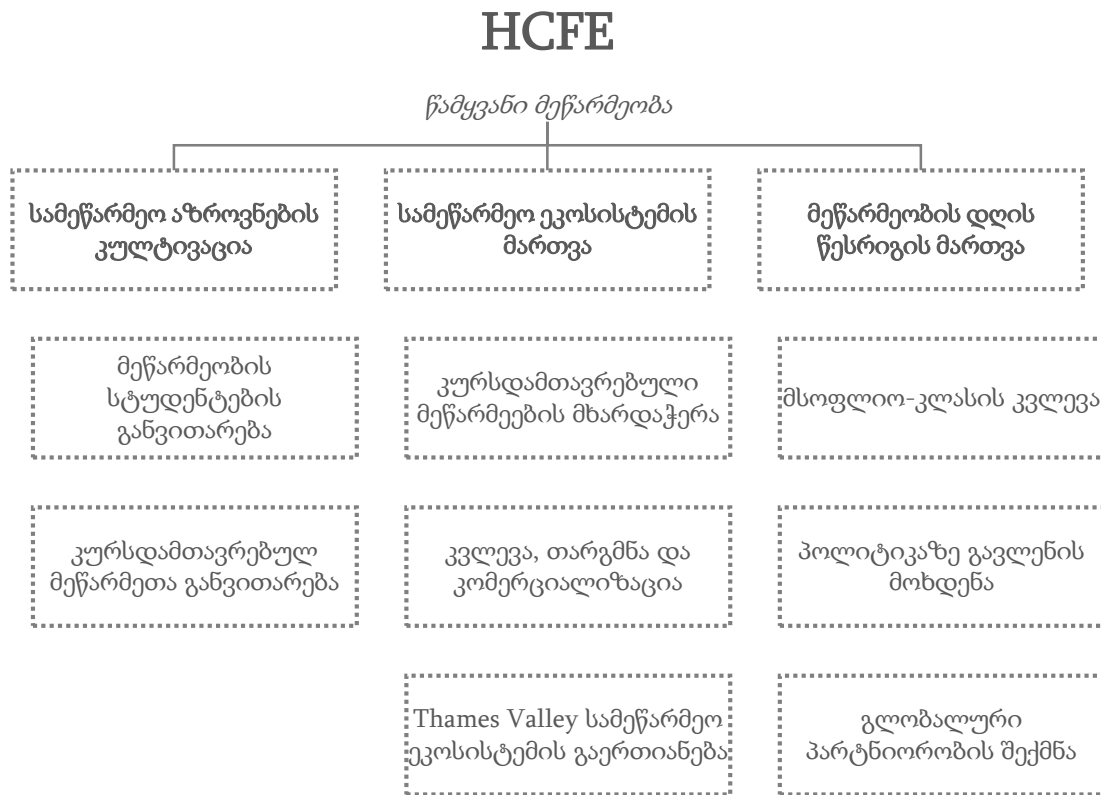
HCFE

წამყვანი მეწარმეობა

სამეწარმეო აზროვნების კულტივაცია

სამეწარმეო ეკოსისტემის მართვა

მეწარმეობის დღის წესრიგის მართვა

მეწარმეობის სტუდენტების განვითარება

კურსდამთავრებული მეწარმეების მხარდაჭერა

მსოფლიო-კლასის კვლევა

კურსდამთავრებულ მეწარმეთა განვითარება

კვლევა, თარგმნა და კომერციალიზაცია

პოლიტიკაზე გავლენის მოხდენა

Thames Valley სამეწარმეო ეკოსისტემის გაერთიანება

გლობალური პარტნიორობის შექმნა